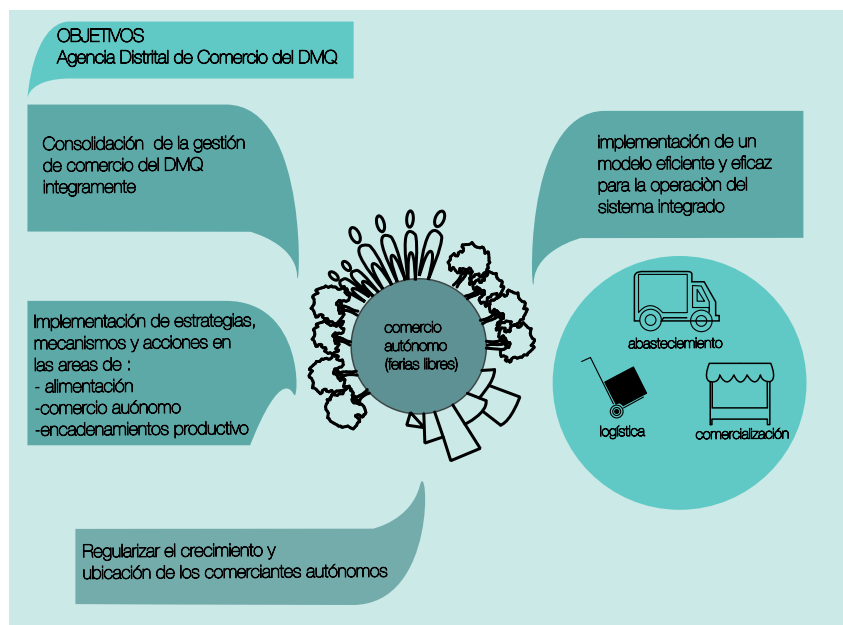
OBJETIVOS
Agencia Distrital de Comercio del DMQ

Consolidación de la gestión de comercio del DMQ integramente

implementación de un modelo eficiente y eficaz para la operaciòn del sistema integrado

Implementación de estrategias, mecanismos y acciones en las areas de :
- alimentación
-comercio auónomo
-encadenamientos productivo

comercio autónomo (ferias libres)

abasteciemiento

logística

comercialización

Regularizar el crecimiento y ubicación de los comerciantes autónomos